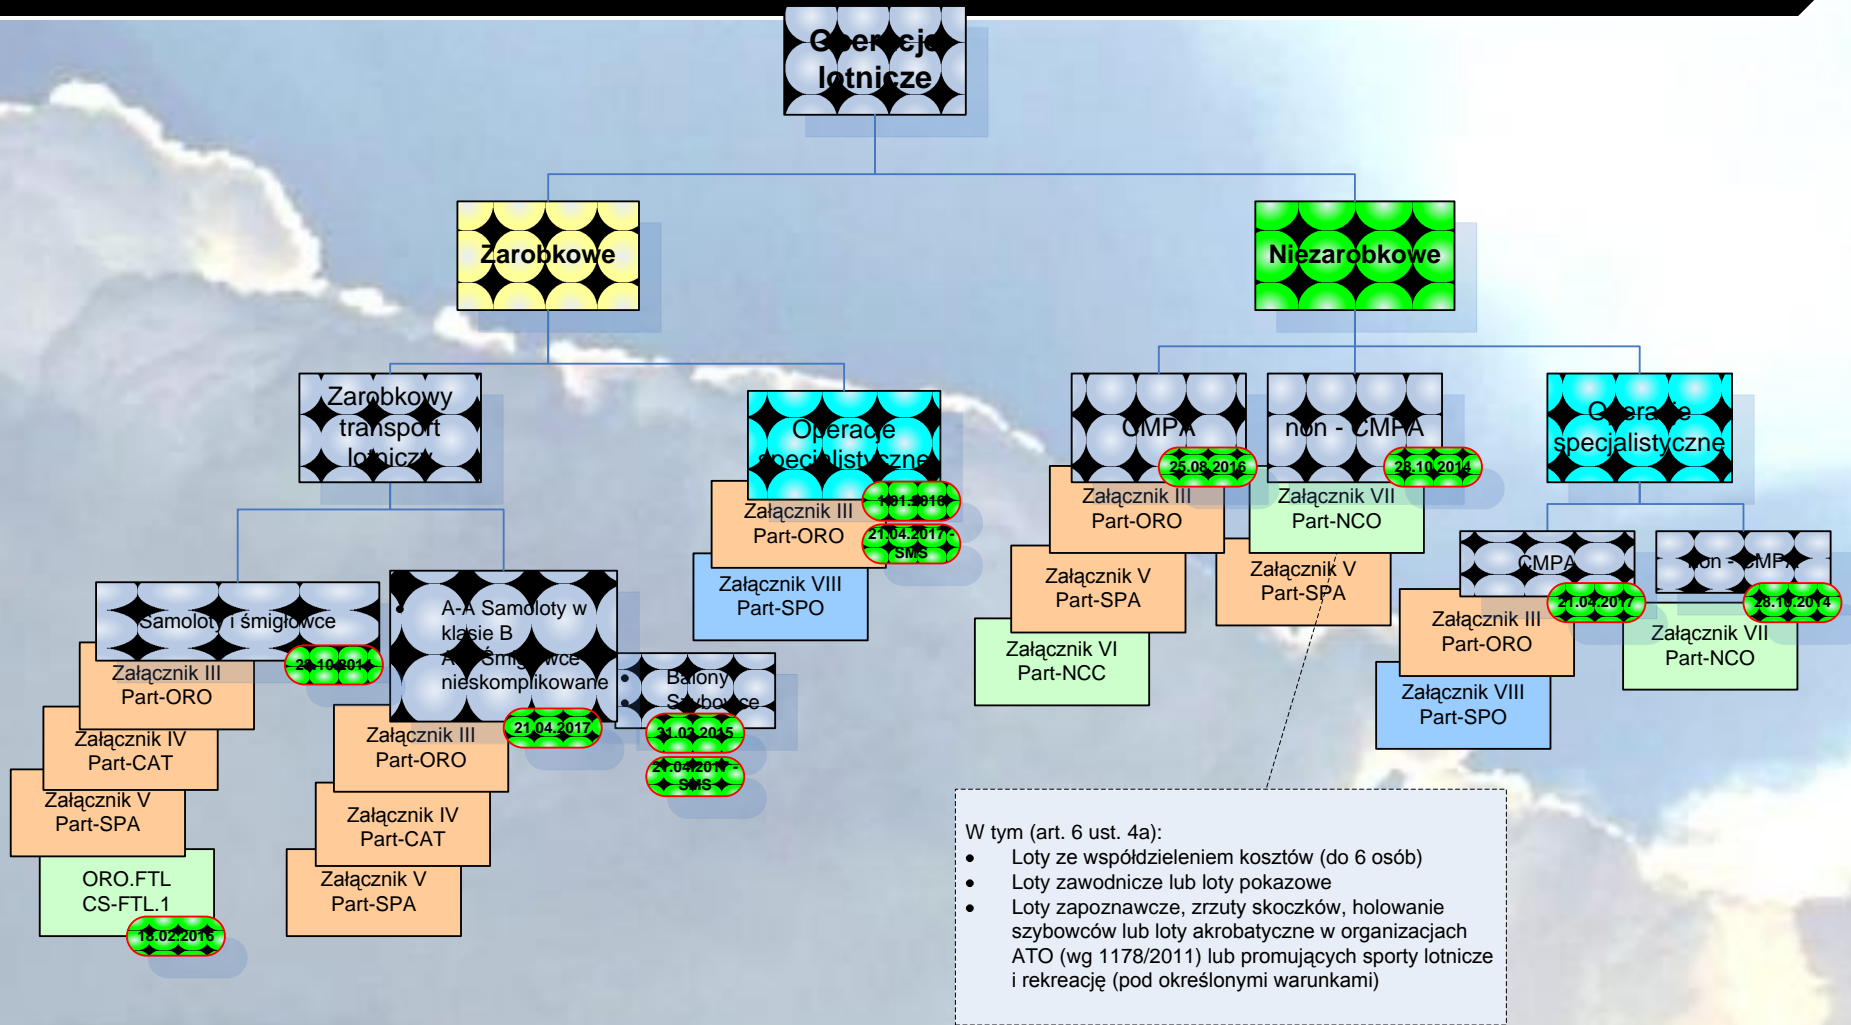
Operacje lotnicze

Zarobkowe

Niezarobkowe

Zarobkowy transport lotniczy

Operacje specjalistyczne

Załącznik III Part-ORO

01.01.2018

21.04.2017 SMS

Załącznik VIII Part-SPO

Samoloty i śmigłowce

28.10.2014

Załącznik III Part-ORO

Załącznik IV Part-CAT

Załącznik V Part-SPA

ORO.FTL CS-FTL.1

18.02.2016

A-A Samoloty w klasie B
A-A Śmigłowce nieskomplikowane

21.04.2017

Załącznik III Part-ORO

Załącznik IV Part-CAT

Załącznik V Part-SPA

Balony
Szybowce

21.02.2015

21.04.2017 SMS

CMPA

25.08.2016

Załącznik III Part-ORO

Załącznik V Part-SPA

Załącznik VI Part-NCC

non - CMPA

28.10.2014

Załącznik VII Part-NCO

Załącznik V Part-SPA

Operacje specjalistyczne

CMPA

21.04.2017

Załącznik III Part-ORO

Załącznik VIII Part-SPO

non - CMPA

28.10.2014

Załącznik VII Part-NCO

W tym (art. 6 ust. 4a):
• Loty ze współdzieleniem kosztów (do 6 osób)
• Loty zawodnicze lub loty pokazowe
• Loty zapoznawcze, zrzuty skoczków, holowanie szybowców lub loty akrobatyczne w organizacjach ATO (wg 1178/2011) lub promujących sporty lotnicze i rekreację (pod określonymi warunkami)